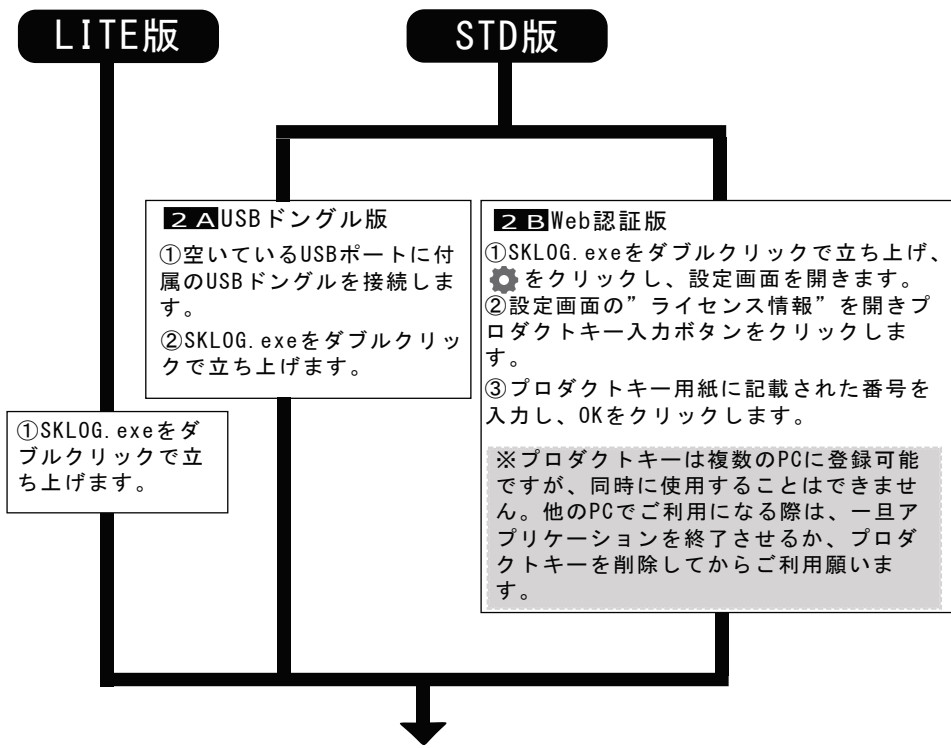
LITE版

STD版

２AUSBドングル版
①空いているUSBポートに付属のUSBドングルを接続します。
②SKLOG.exeをダブルクリックで立ち上げます。

２BWeb認証版
①SKLOG.exeをダブルクリックで立ち上げ、をクリックし、設定画面を開きます。
②設定画面の”ライセンス情報”を開きプロダクトキー入力ボタンをクリックします。
③プロダクトキー用紙に記載された番号を入力し、OKをクリックします。

※プロダクトキーは複数のPCに登録可能ですが、同時に使用することはできません。他のPCでご利用になる際は、一旦アプリケーションを終了させるか、プロダクトキーを削除してからご利用願います。

①SKLOG.exeをダブルクリックで立ち上げます。